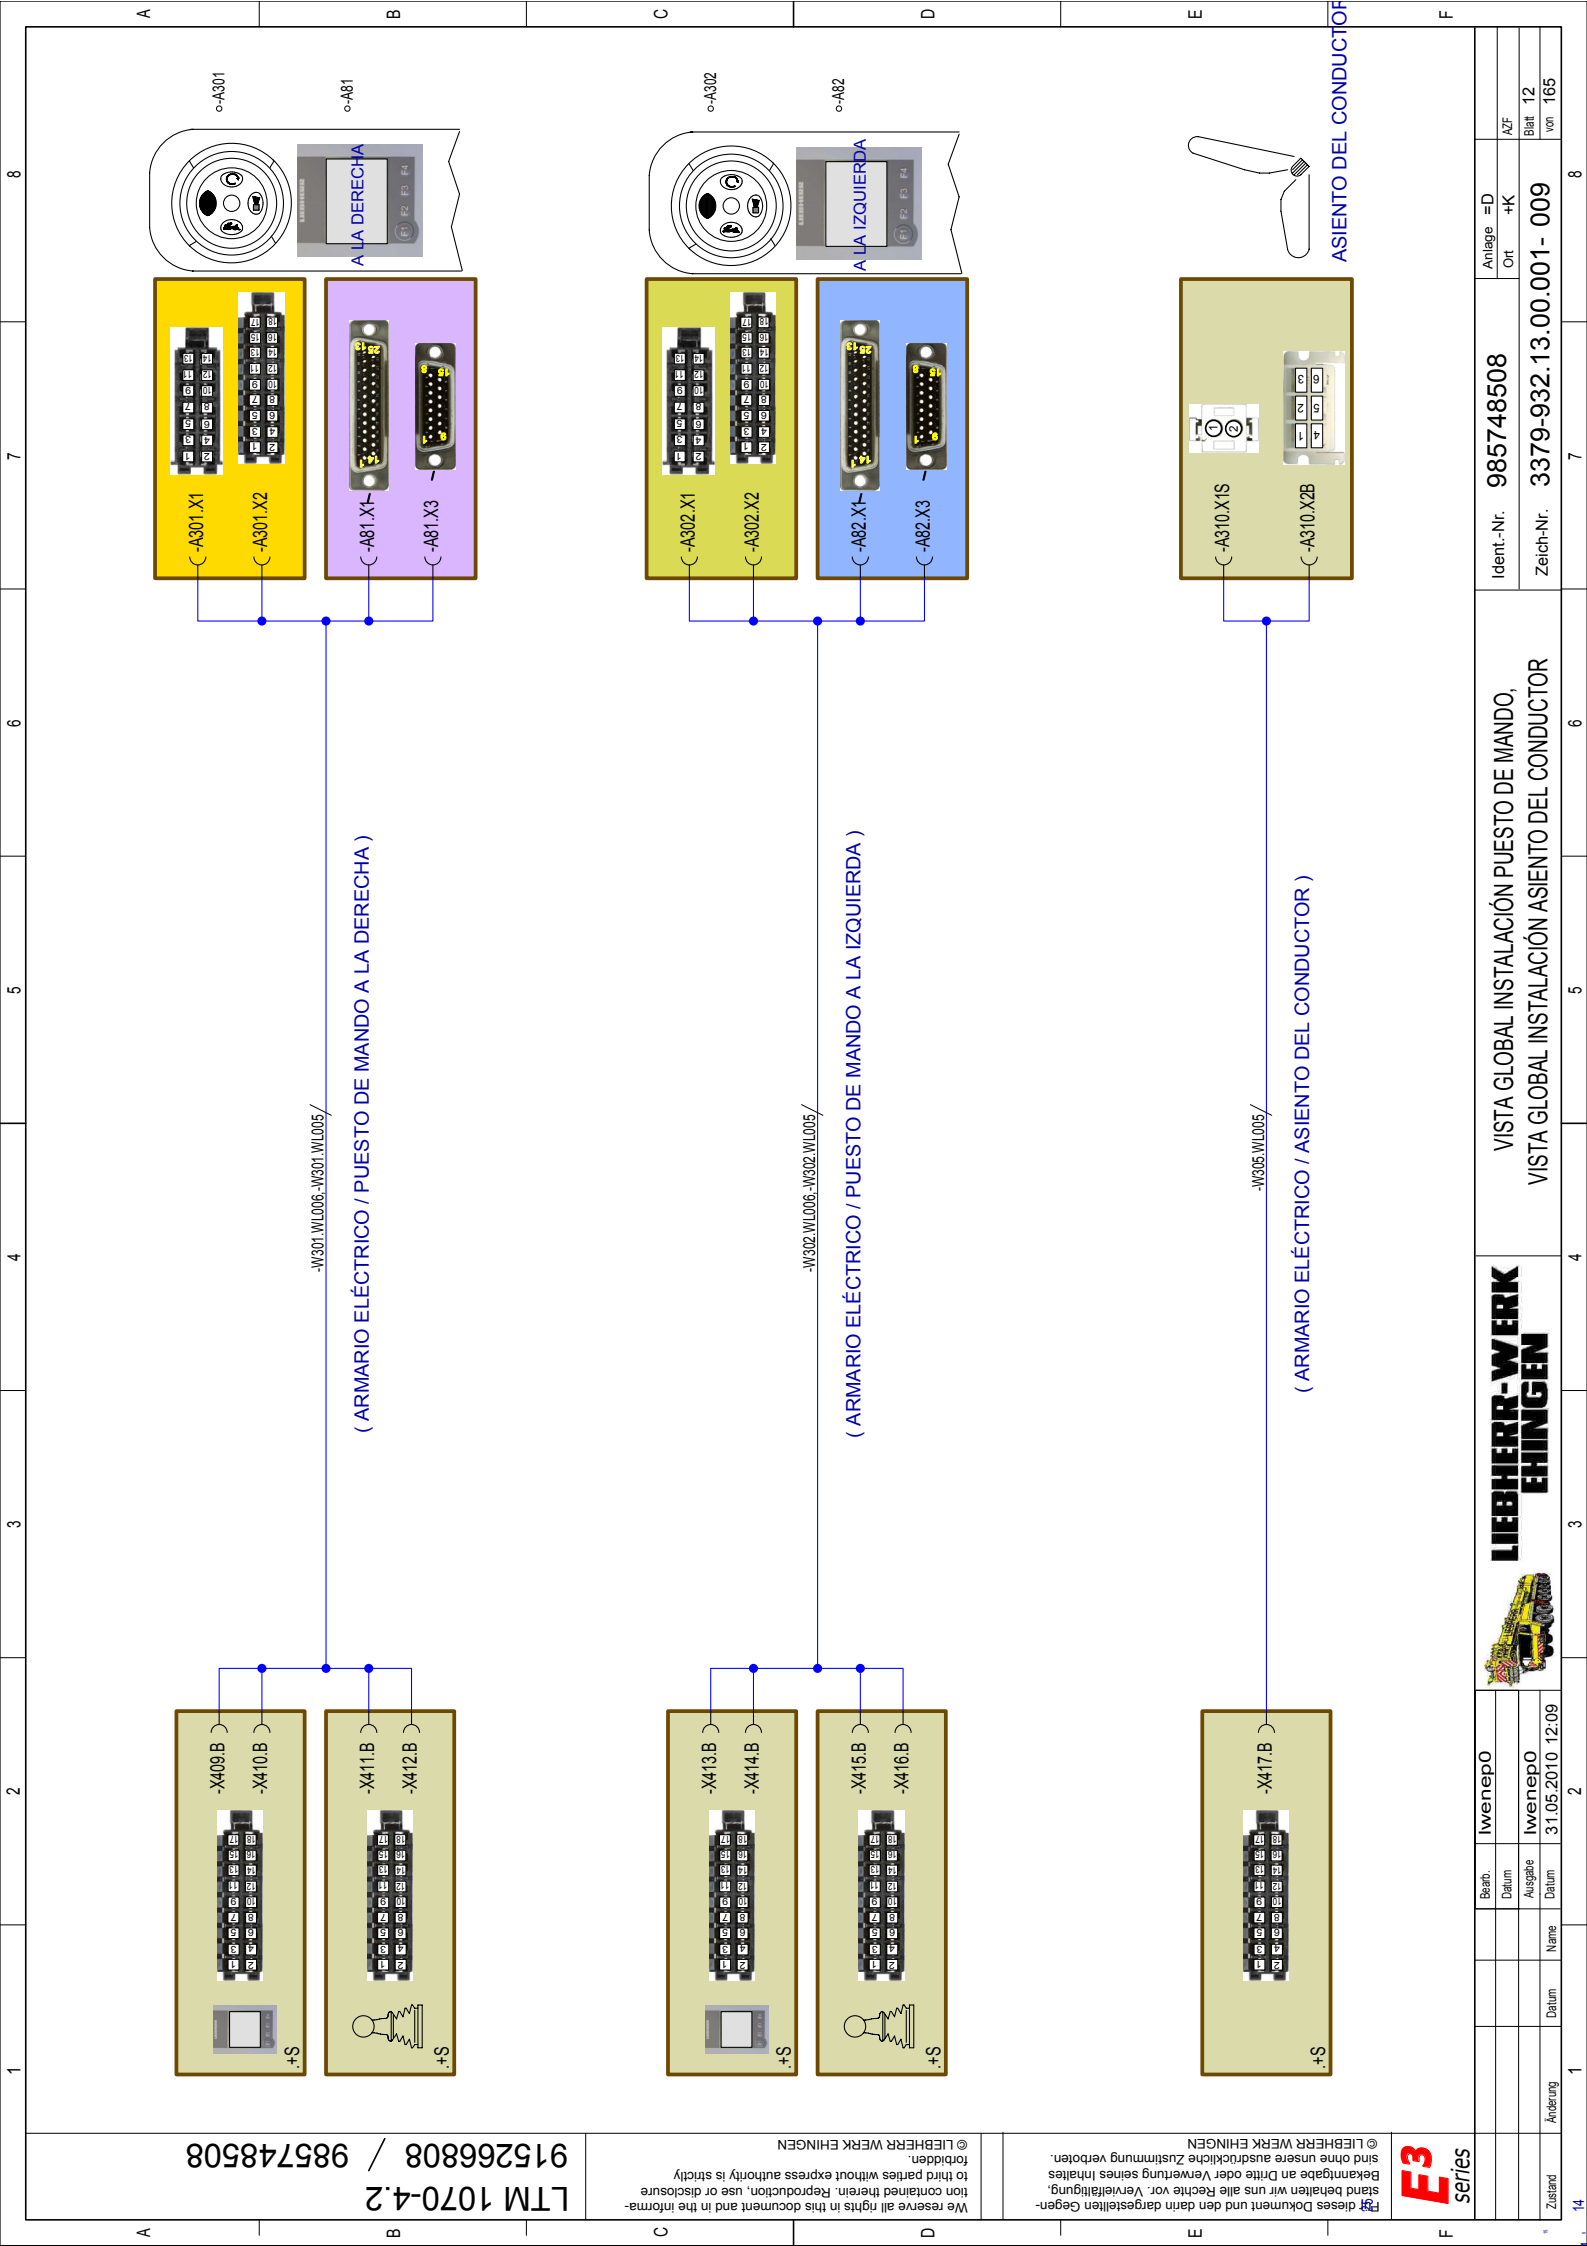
-A301
-A81
A LA DERECHA
-A302
-A82
A LA IZQUIERDA
ASIENTO DEL CONDUCTOR

-A301.X1
-A301.X2
-A81.X1
-A81.X3
-A302.X1
-A302.X2
-A82.X1
-A82.X3
-A310.X1S
-A310.X2B

-W301.WL006,-W301.WL005
( ARMARIO ELÉCTRICO / PUESTO DE MANDO A LA DERECHA )
-W302.WL006,-W302.WL005
( ARMARIO ELÉCTRICO / PUESTO DE MANDO A LA IZQUIERDA )
-W305.WL005
( ARMARIO ELÉCTRICO / ASIENTO DEL CONDUCTOR )

-X409.B
-X410.B
-X411.B
-X412.B
-X413.B
-X414.B
-X415.B
-X416.B
-X417.B
+S
+S
+S
+S
+S

Anlage =D
Ort +K
AZF
Blatt 12
von 165
Ident.-Nr. 985748508
Zeich-Nr. 3379-932.13.00.001- 009
VISTA GLOBAL INSTALACIÓN PUESTO DE MANDO,
VISTA GLOBAL INSTALACIÓN ASIENTO DEL CONDUCTOR
LIEBHERR-WERK EHINGEN
Bearb. Iwenep0
Datum
Ausgabe Iwenep0
Datum 31.05.2010 12:09
Zustand Änderung Datum Name
E3 series

LTM 1070-4.2
915266808 / 985748508
We reserve all rights in this document and in the information contained therein. Reproduction, use or disclosure to third parties without express authority is strictly forbidden.
© LIEBHERR WERK EHINGEN
Für dieses Dokument und den darin dargestellten Gegenstand behalten wir uns alle Rechte vor. Vervielfältigung, Bekanntgabe an Dritte oder Verwertung seines Inhaltes sind ohne unsere ausdrückliche Zustimmung verboten.
© LIEBHERR WERK EHINGEN